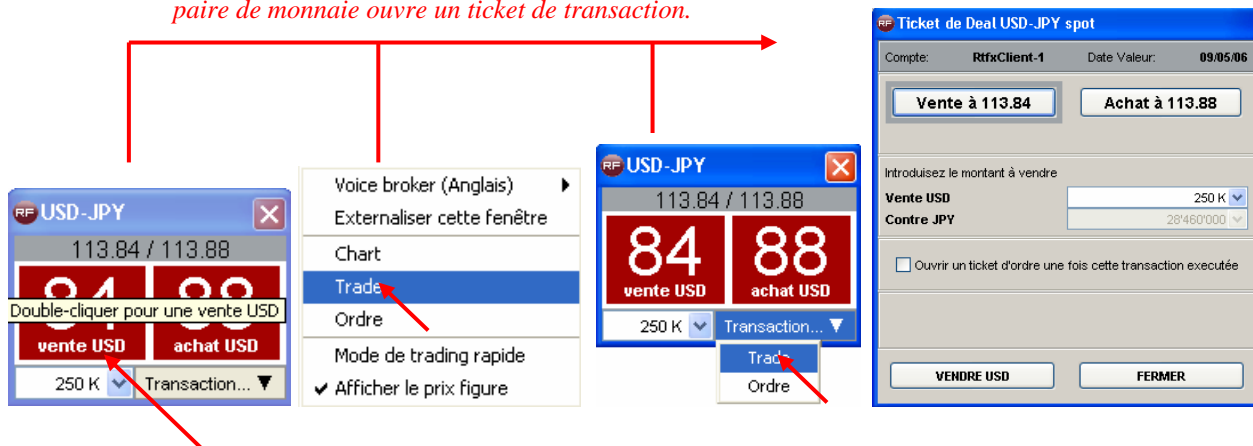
paire de monnaie ouvre un ticket de transaction.

USD-JPY
113.84 / 113.88
Double-cliquer pour une vente USD
vente USD
achat USD
250 K
Transaction...

Voice broker (Anglais)
Externaliser cette fenêtre
Chart
Trade
Ordre
Mode de trading rapide
Afficher le prix figure

USD-JPY
113.84 / 113.88
84
vente USD
88
achat USD
250 K
Transaction...
Trade
Ordre

Ticket de Deal USD-JPY spot
Compte: RtfxClient-1 Date Valeur: 09/05/06
Vente à 113.84
Achat à 113.88
Introduisez le montant à vendre
Vente USD 250 K
Contre JPY 28'460'000
Ouvrir un ticket d'ordre une fois cette transaction executée
VENDRE USD
FERMER